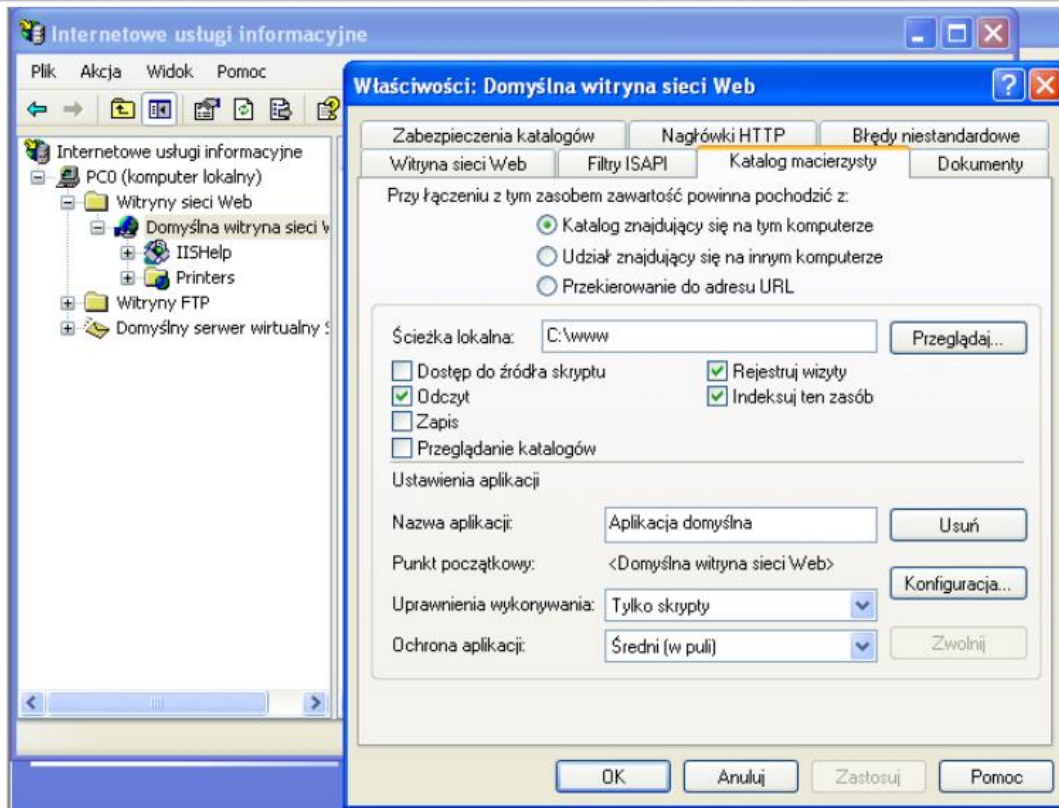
Internetowe usługi informacyjne

Plik Akcja Widok Pomoc

Internetowe usługi informacyjne
PC0 (komputer lokalny)
Witryny sieci Web
Domyślna witryna sieci W
IISHelp
Printers
Witryny FTP
Domyślny serwer wirtualny S

Właściwości: Domyślna witryna sieci Web

Zabezpieczenia katalogów | Nagłówki HTTP | Błędy niestandardowe
Witryna sieci Web | Filtry ISAPI | Katalog macierzysty | Dokumenty

Przy łączeniu z tym zasobem zawartość powinna pochodzić z:
Katalog znajdujący się na tym komputerze
Udział znajdujący się na innym komputerze
Przekierowanie do adresu URL

Ścieżka lokalna: C:\www
Przeglądaj...

Dostęp do źródła skryptu
Odczyt
Zapis
Przeglądanie katalogów
Rejestruj wizyty
Indeksuj ten zasób

Ustawienia aplikacji

Nazwa aplikacji: Aplikacja domyślna
Usuń
Punkt początkowy: <Domyślna witryna sieci Web>
Konfiguracja...
Uprawnienia wykonywania: Tylko skrypty
Ochrona aplikacji: Średni (w puli)
Zwolnij

OK Anuluj Zastosuj Pomoc